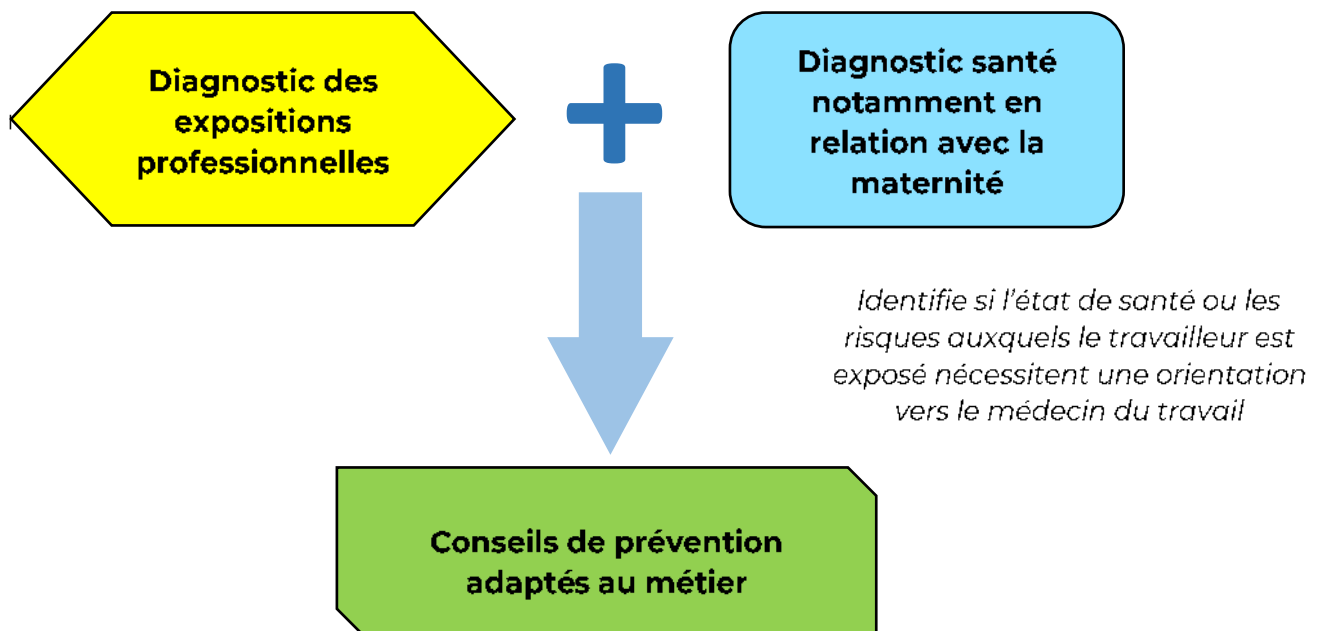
Diagnostic des expositions professionnelles

Diagnostic santé notamment en relation avec la maternité

Identifie si l'état de santé ou les risques auxquels le travailleur est exposé nécessitent une orientation vers le médecin du travail

Conseils de prévention adaptés au métier